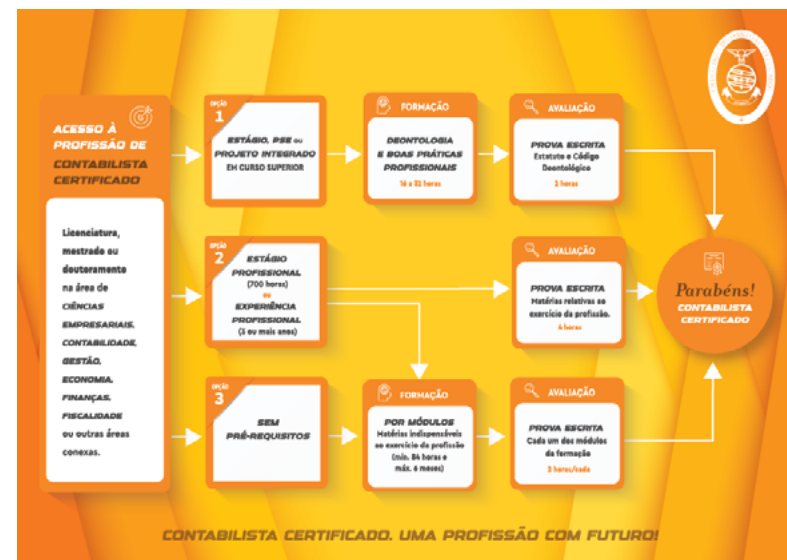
ACESSO À PROFISSÃO DE CONTABILISTA CERTIFICADO

Licenciatura, mestrado ou doutoramento na área de CIÊNCIAS EMPRESARIAIS, CONTABILIDADE, GESTÃO, ECONOMIA, FINANÇAS, FISCALIDADE ou outras áreas conexas.

OPÇÃO 1

ESTÁGIO, PSE ou PROJETO INTEGRADO EM CURSO SUPERIOR

FORMAÇÃO

DEONTOLOGIA E BOAS PRÁTICAS PROFISSIONAIS

16 a 32 horas

AVALIAÇÃO

PROVA ESCRITA
Estatuto e Código Deontológico

2 horas

OPÇÃO 2

ESTÁGIO PROFISSIONAL (700 horas)
ou
EXPERIÊNCIA PROFISSIONAL (3 ou mais anos)

AVALIAÇÃO

PROVA ESCRITA
Matérias relativas ao exercício da profissão.

4 horas

Parabéns!
CONTABILISTA CERTIFICADO

OPÇÃO 3

SEM PRÉ-REQUISITOS

FORMAÇÃO

POR MÓDULOS
Matérias indispensáveis ao exercício da profissão (mín. 84 horas e máx. 6 meses)

AVALIAÇÃO

PROVA ESCRITA
Cada um dos módulos da formação

3 horas/cada

CONTABILISTA CERTIFICADO. UMA PROFISSÃO COM FUTURO!